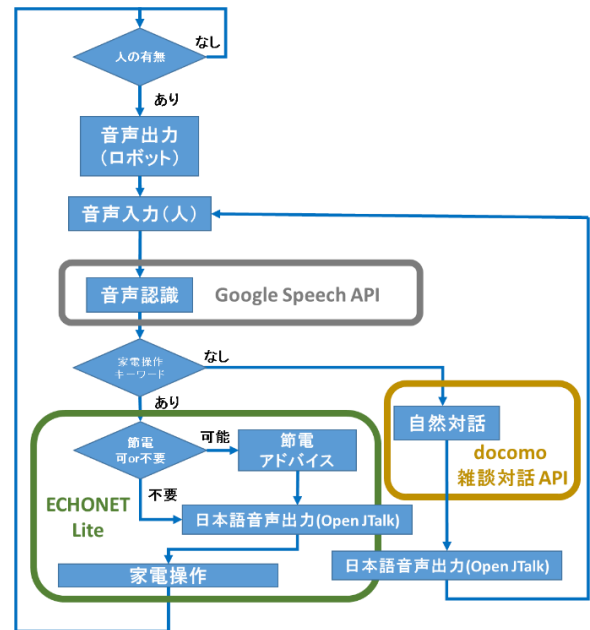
人の有無

なし

あり

音声出力
(ロボット)

音声入力(人)

音声認識

Google Speech API

家電操作
キーワード

なし

あり

節電
可or不要

可能

節電
アドバイス

自然対話

docomo
雑談対話API

ECHONET
Lite

不要

日本語音声出力(Open JTalk)

家電操作

日本語音声出力(Open JTalk)